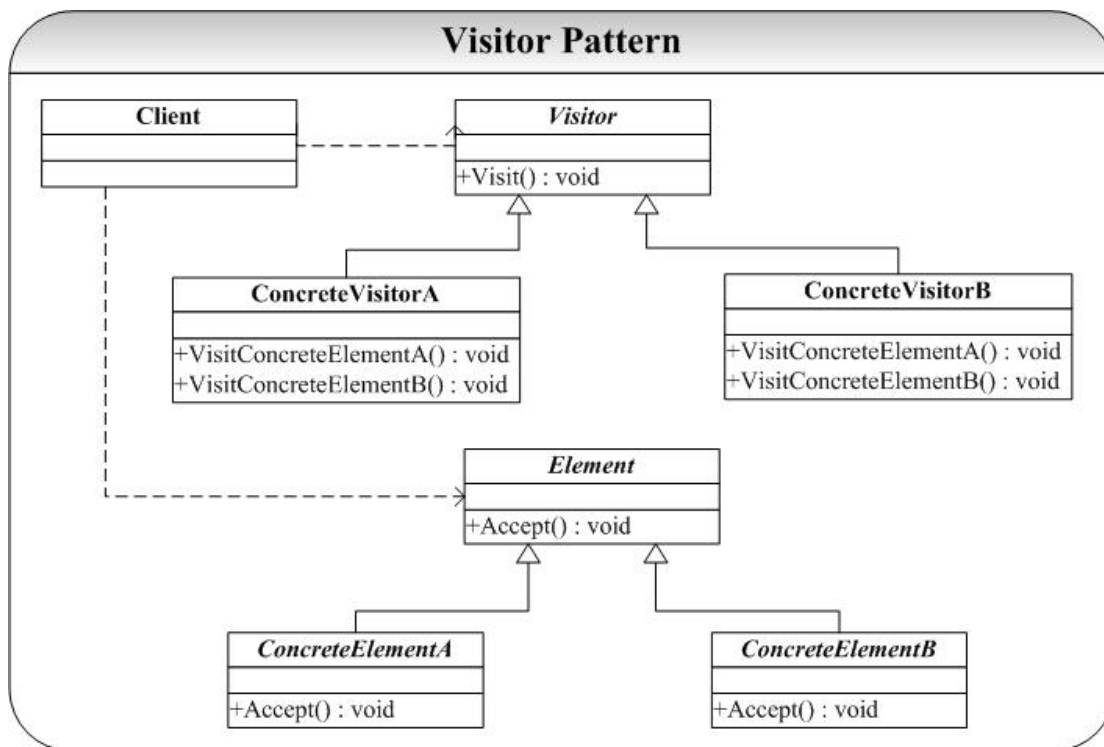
Visitor Pattern

Client

Visitor

+Visit() : void

ConcreteVisitorA

+VisitConcreteElementA() : void
+VisitConcreteElementB() : void

ConcreteVisitorB

+VisitConcreteElementA() : void
+VisitConcreteElementB() : void

Element

+Accept() : void

ConcreteElementA

+Accept() : void

ConcreteElementB

+Accept() : void